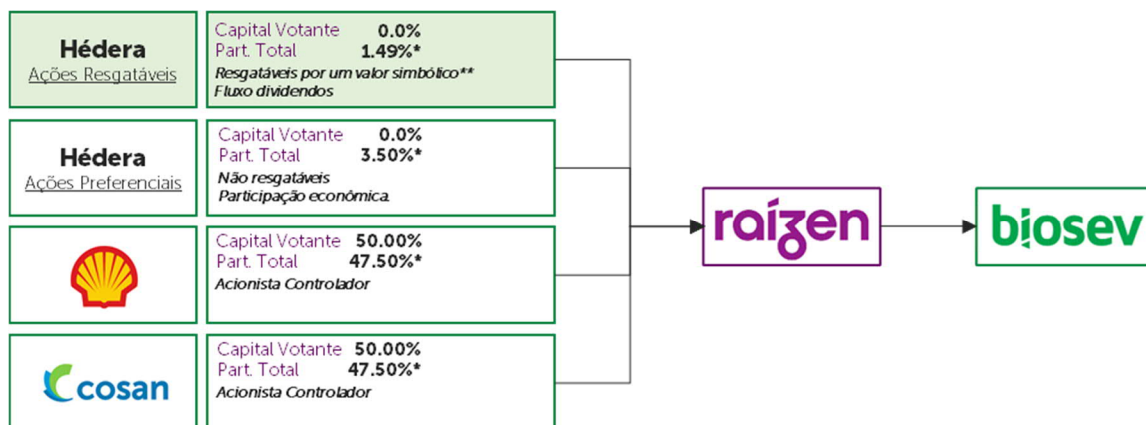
Hédera
Ações Resgatáveis

Capital Votante 0.0%
Part. Total 1.49%*
Resgatáveis por um valor simbólico**
Fluxo dividendos

Hédera
Ações Preferenciais

Capital Votante 0.0%
Part. Total 3.50%*
Não resgatáveis
Participação econômica.

Capital Votante 50.00%
Part. Total 47.50%*
Acionista Controlador

cosan

Capital Votante 50.00%
Part. Total 47.50%*
Acionista Controlador

raízen

biosev